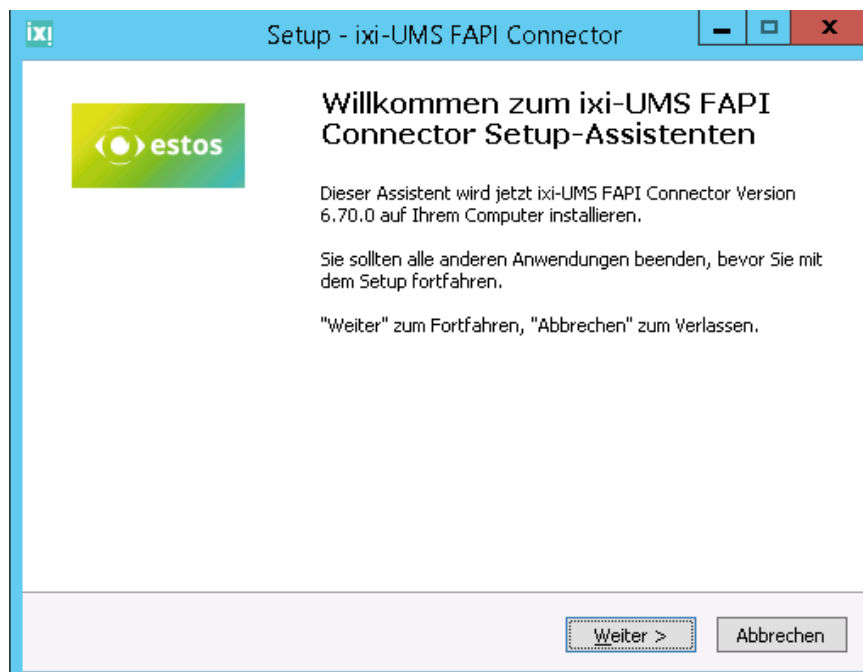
ixi

Setup - ixi-UMS FAPI Connector

estos

Willkommen zum ixi-UMS FAPI Connector Setup-Assistenten

Dieser Assistent wird jetzt ixi-UMS FAPI Connector Version 6.70.0 auf Ihrem Computer installieren.

Sie sollten alle anderen Anwendungen beenden, bevor Sie mit dem Setup fortfahren.

"Weiter" zum Fortfahren, "Abbrechen" zum Verlassen.

Weiter >

Abbrechen